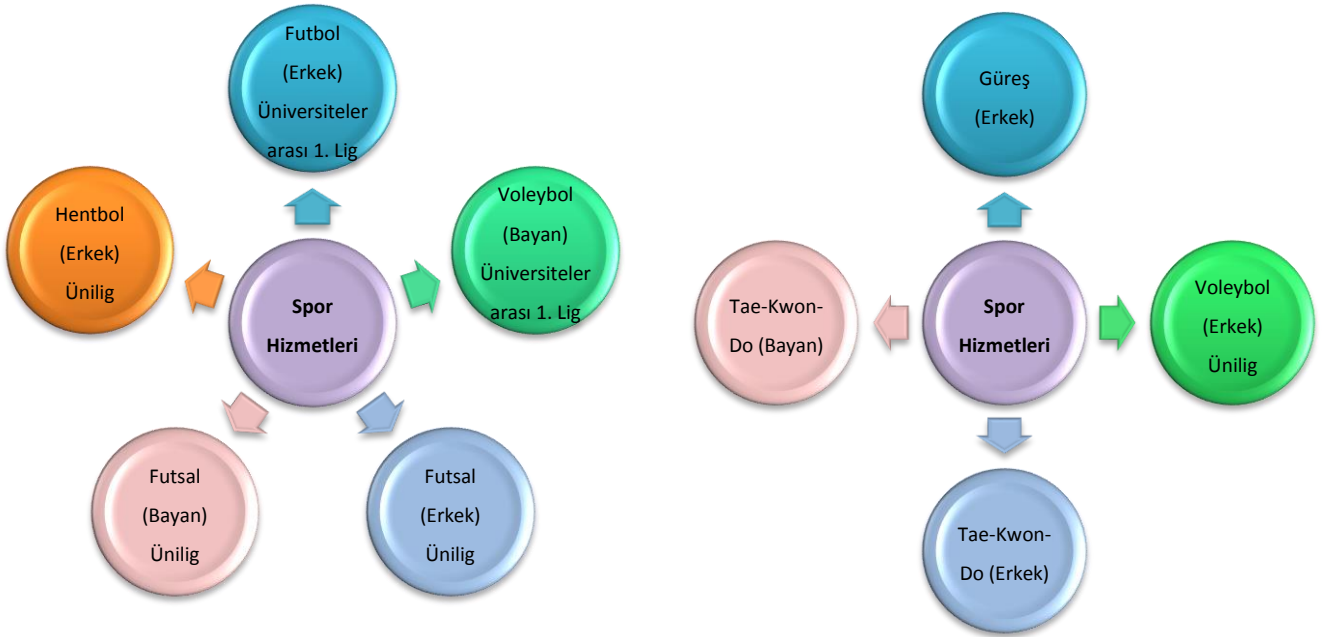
Futbol (Erkek) Üniversiteler arası 1. Lig

Hentbol (Erkek) Ünilig

Spor Hizmetleri

Voleybol (Bayan) Üniversiteler arası 1. Lig

Futsal (Bayan) Ünilig

Futsal (Erkek) Ünilig

Güreş (Erkek)

Tae-Kwon-Do (Bayan)

Spor Hizmetleri

Voleybol (Erkek) Ünilig

Tae-Kwon-Do (Erkek)